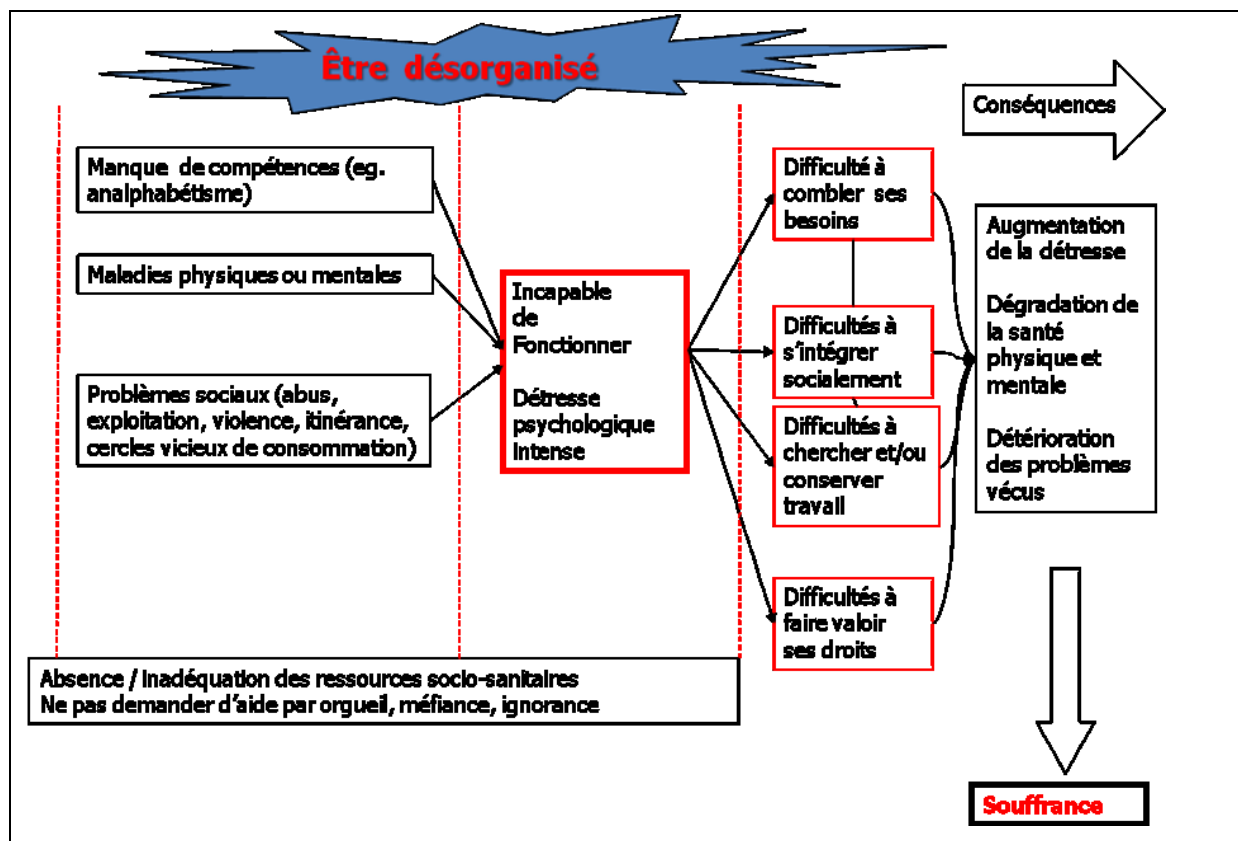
Être désorganisé

Conséquences

Manque de compétences (eg. analphabétisme)

Maladies physiques ou mentales

Problèmes sociaux (abus, exploitation, violence, itinérance, cercles vicieux de consommation)

Incapable de Fonctionner

Détresse psychologique intense

Difficulté à combler ses besoins

Difficultés à s'intégrer socialement

Difficultés à chercher et/ou conserver travail

Difficultés à faire valoir ses droits

Augmentation de la détresse

Dégradation de la santé physique et mentale

Détérioration des problèmes vécus

Absence / Inadéquation des ressources socio-sanitaires
Ne pas demander d'aide par orgueil, méfiance, ignorance

Souffrance